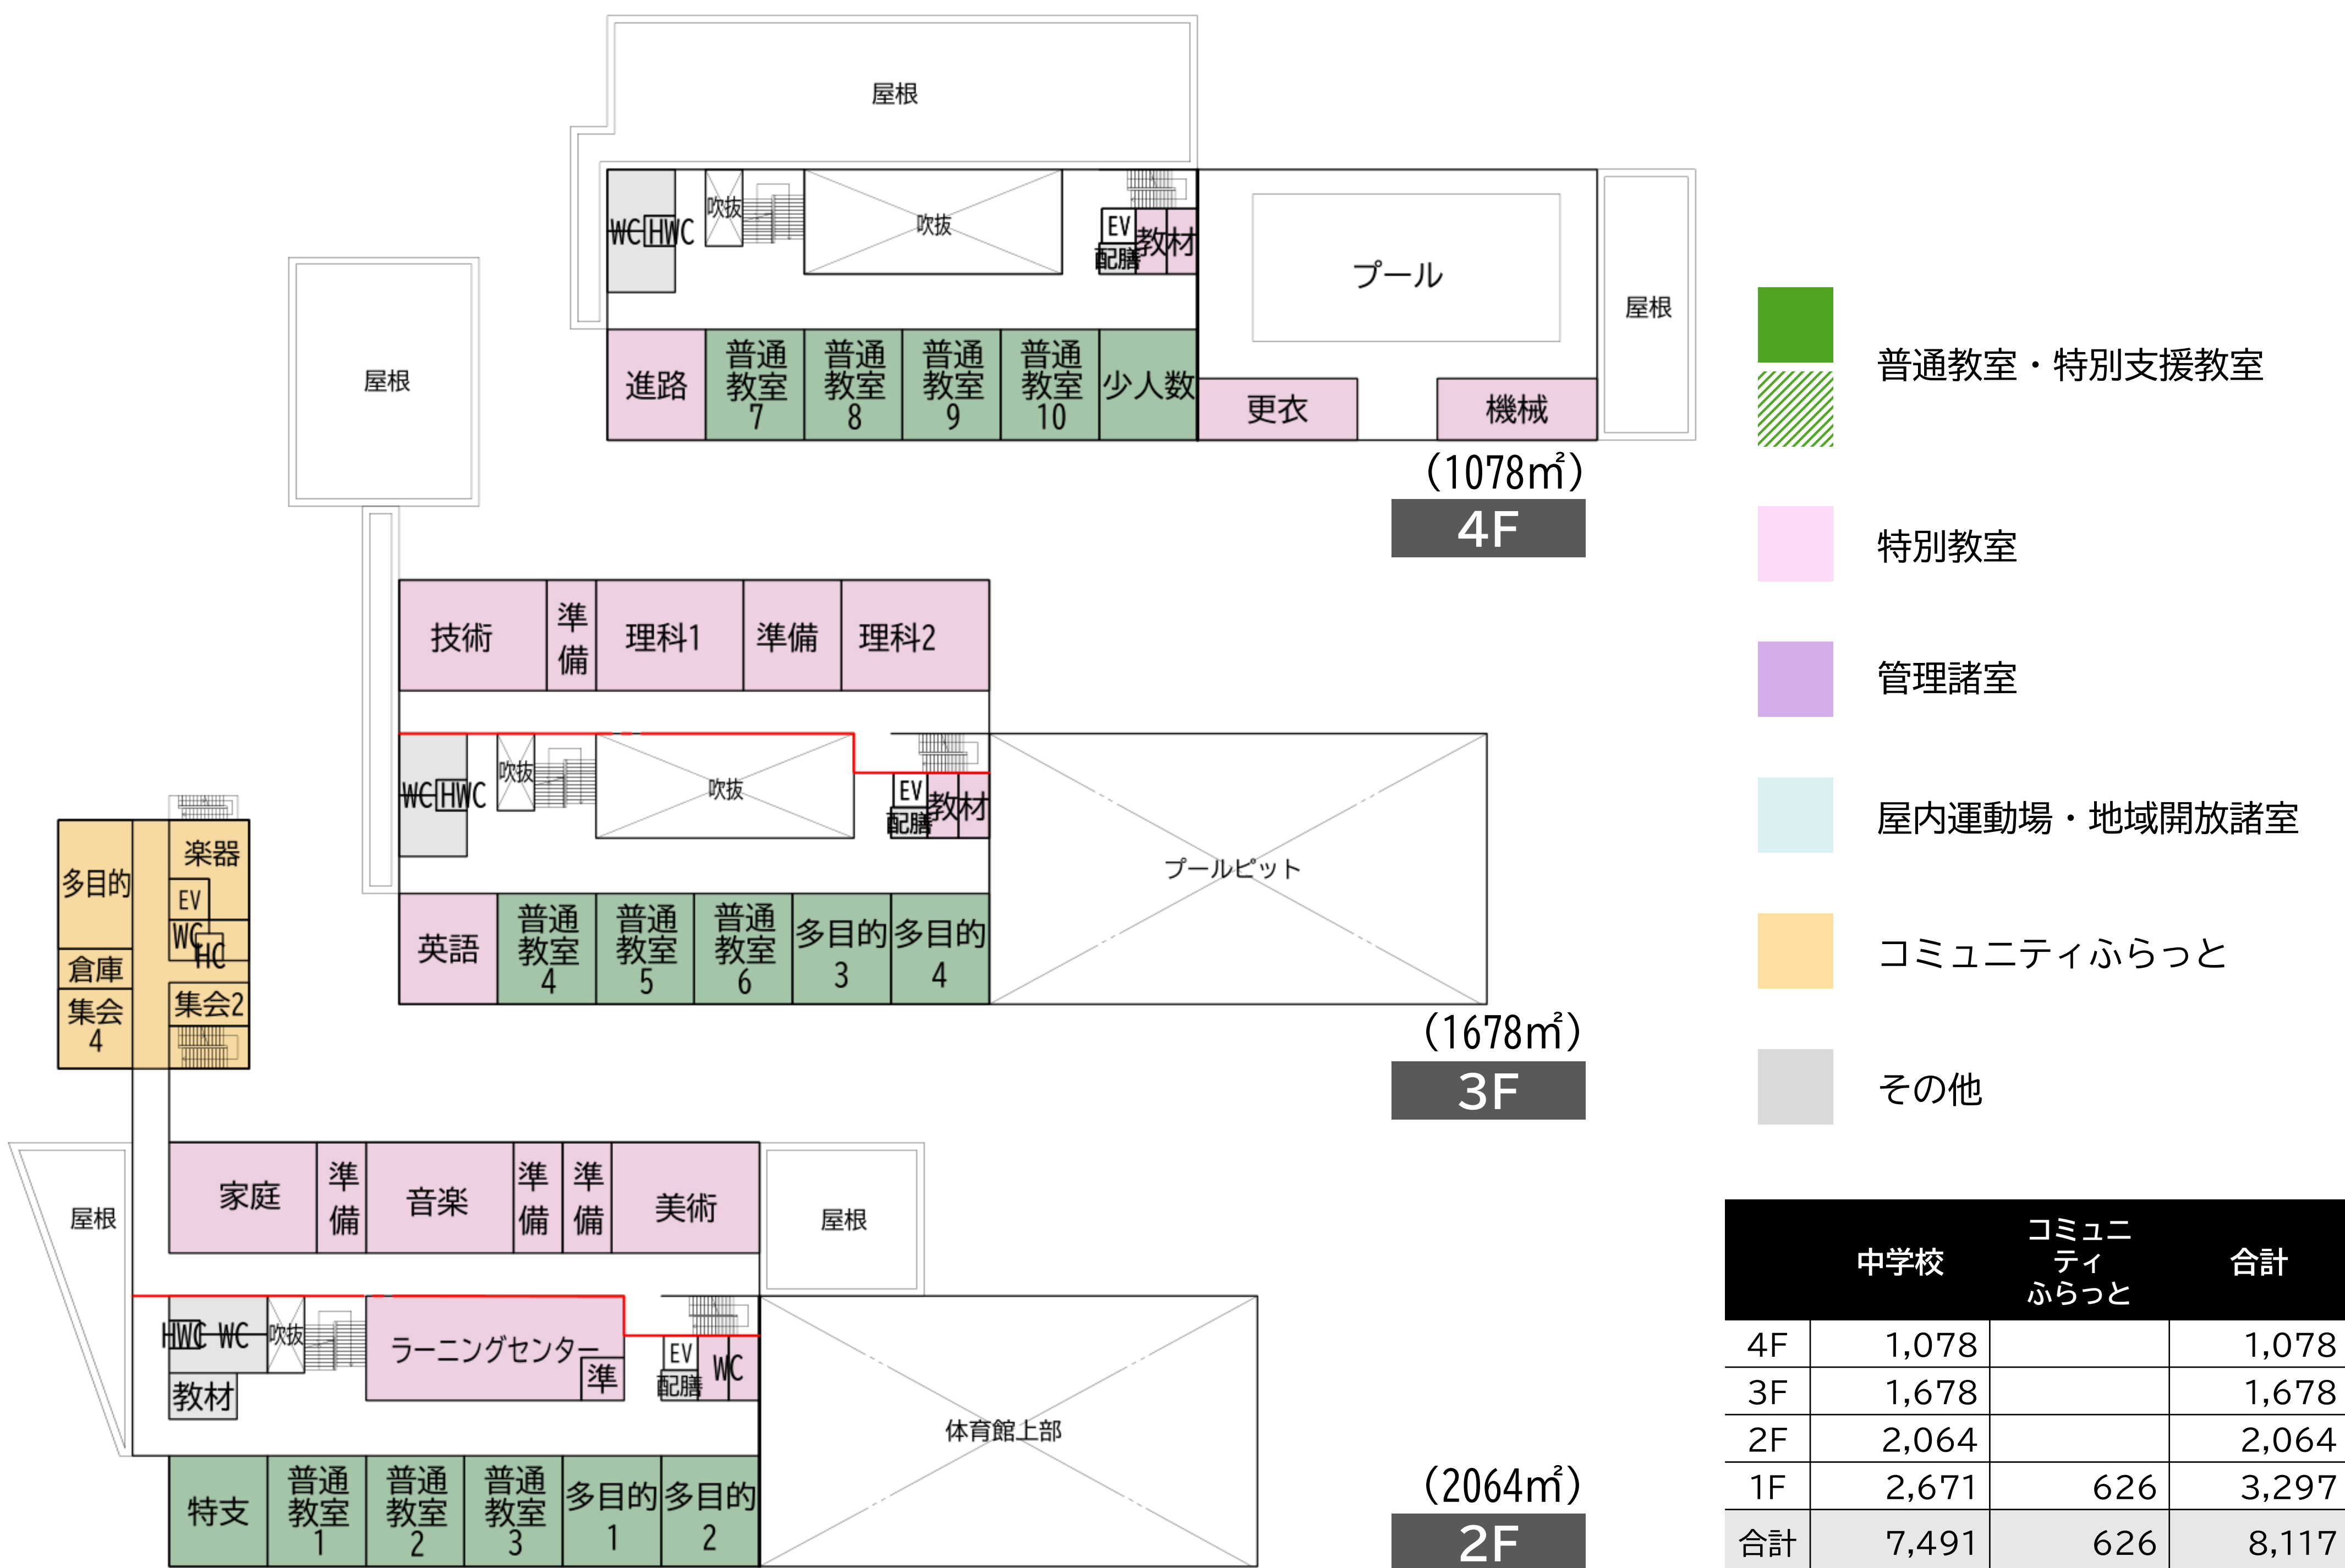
屋根

WC HWC 吹抜 吹抜 EV 配膳 教材

プール

屋根

進路 普通教室7 普通教室8 普通教室9 普通教室10 少人数 更衣 機械

(1078㎡)
4F

屋根

技術 準備 理科1 準備 理科2

WC HWC 吹抜 吹抜 EV 配膳 教材

プールピット

英語 普通教室4 普通教室5 普通教室6 多目的3 多目的4

(1678㎡)
3F

多目的 楽器 EV WC HC 倉庫 集会4 集会2

屋根

家庭 準備 音楽 準備 準備 美術

屋根

HWC WC 吹抜 ラーニングセンター 準 EV 配膳 WC 教材

体育館上部

特支 普通教室1 普通教室2 普通教室3 多目的1 多目的2

(2064㎡)
2F

普通教室・特別支援教室

特別教室

管理諸室

屋内運動場・地域開放諸室

コミュニティふらっと

その他

| | 中学校 | コミュニティふらっと | 合計 |
|---|---|---|---|
| 4F | 1,078 | | 1,078 |
| 3F | 1,678 | | 1,678 |
| 2F | 2,064 | | 2,064 |
| 1F | 2,671 | 626 | 3,297 |
| 合計 | 7,491 | 626 | 8,117 |